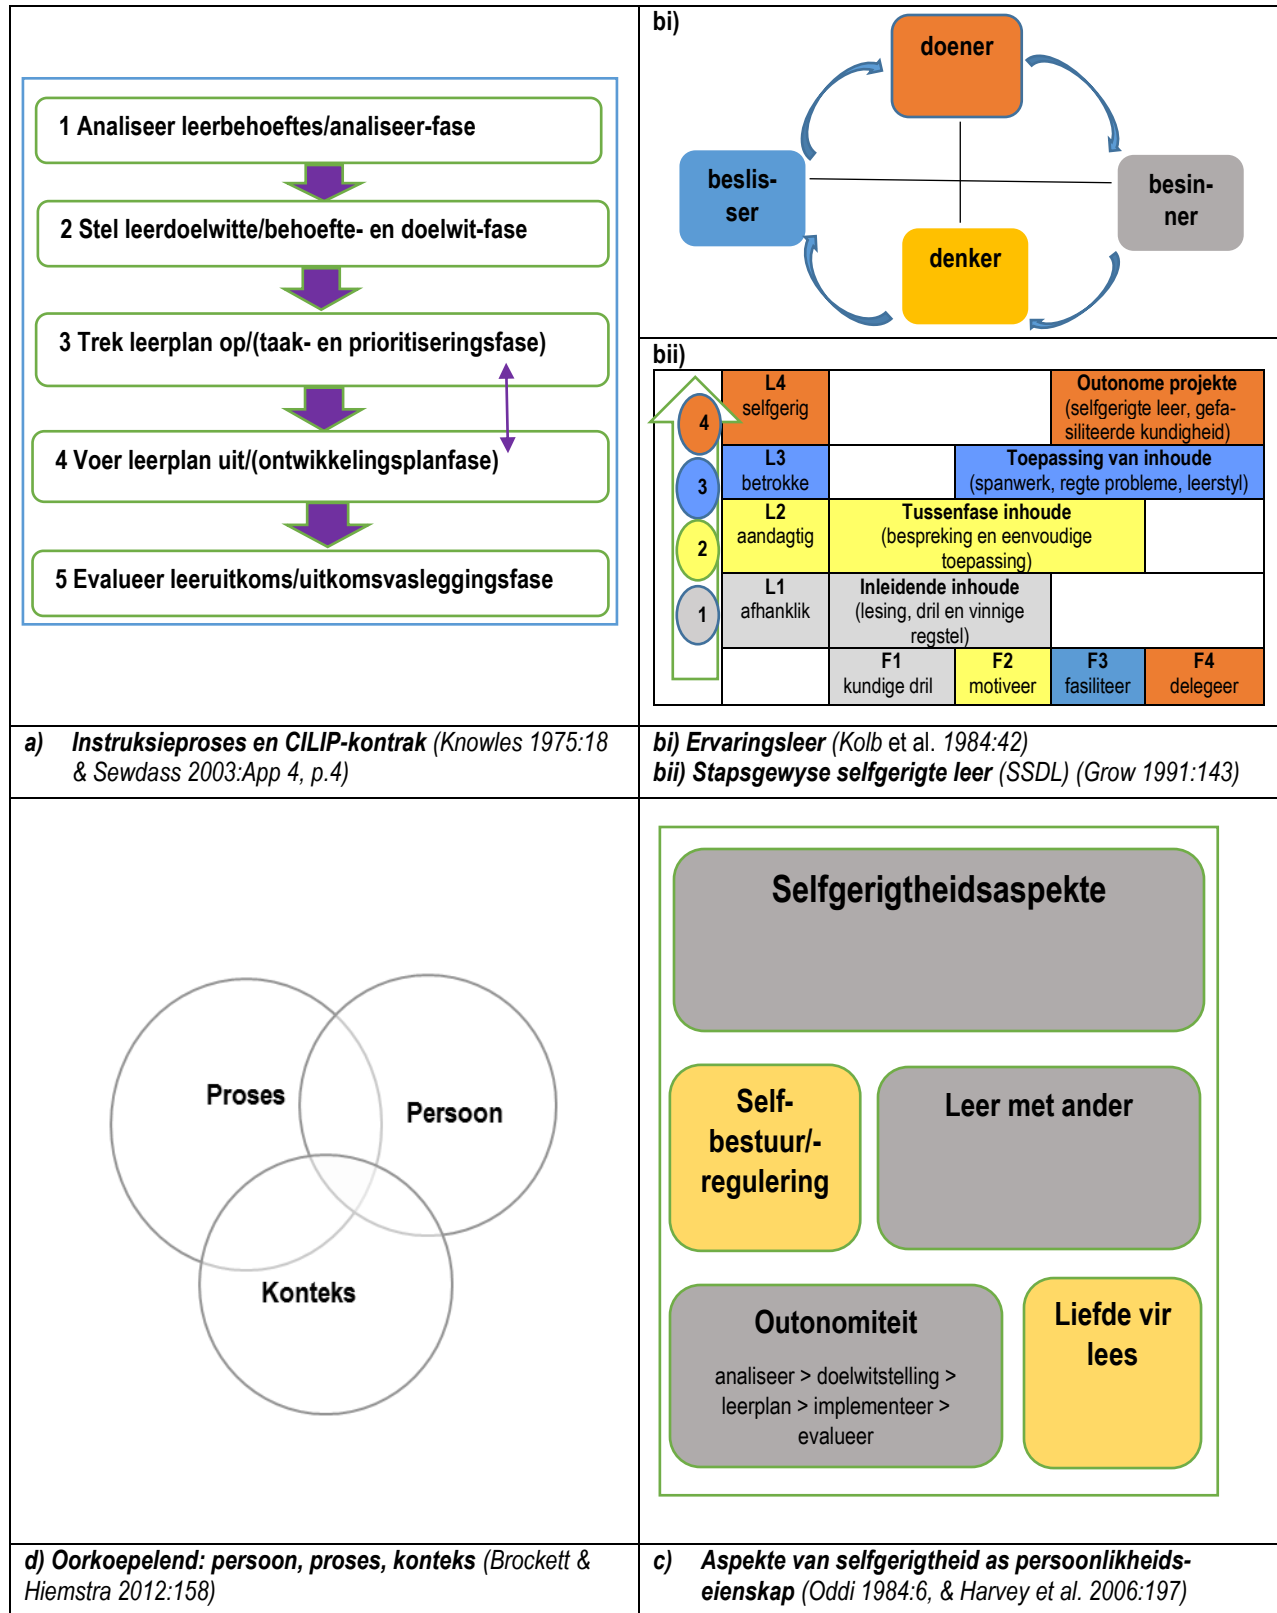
1 Analiseer leerbehoeftes/analiseer-fase

2 Stel leerdoelwitte/behoefte- en doelwit-fase

3 Trek leerplan op/(taak- en prioritiseringsfase)

4 Voer leerplan uit/(ontwikkelingsplanfase)

5 Evalueer leeruitkoms/uitkomsvasleggingsfase

bi)

doener

beslisser

besinner

denker

bii)

| | L4 selfgerig | | | Outonome projekte (selfgerigte leer, gefasiliteerde kundigheid) |
|---|---|---|---|---|
| 4 | L3 betrokke | | Toepassing van inhoude (spanwerk, regte probleme, leerstyl) | |
| 3 | L2 aandagtig | Tussenfase inhoude (bespreking en eenvoudige toepassing) | | |
| 2 | L1 afhanklik | Inleidende inhoude (lesing, dril en vinnige regstel) | | |
| 1 | | F1 kundige dril | F2 motiveer | F3 fasiliteer | F4 delegeer |

a) Instruksieproses en CILIP-kontrak (Knowles 1975:18 & Sewdass 2003:App 4, p.4)

bi) Ervaringsleer (Kolb et al. 1984:42)
bii) Stapsgewyse selfgerigte leer (SSDL) (Grow 1991:143)

Proses

Persoon

Konteks

Selfgerigtheidsaspekte

Selfbestuur/-regulering

Leer met ander

Outonomiteit

analiseer > doelwitstelling > leerplan > implementeer > evalueer

Liefde vir lees

d) Oorkoepelend: persoon, proses, konteks (Brockett & Hiemstra 2012:158)

c) Aspekte van selfgerigtheid as persoonlikheidseienskap (Oddi 1984:6, & Harvey et al. 2006:197)